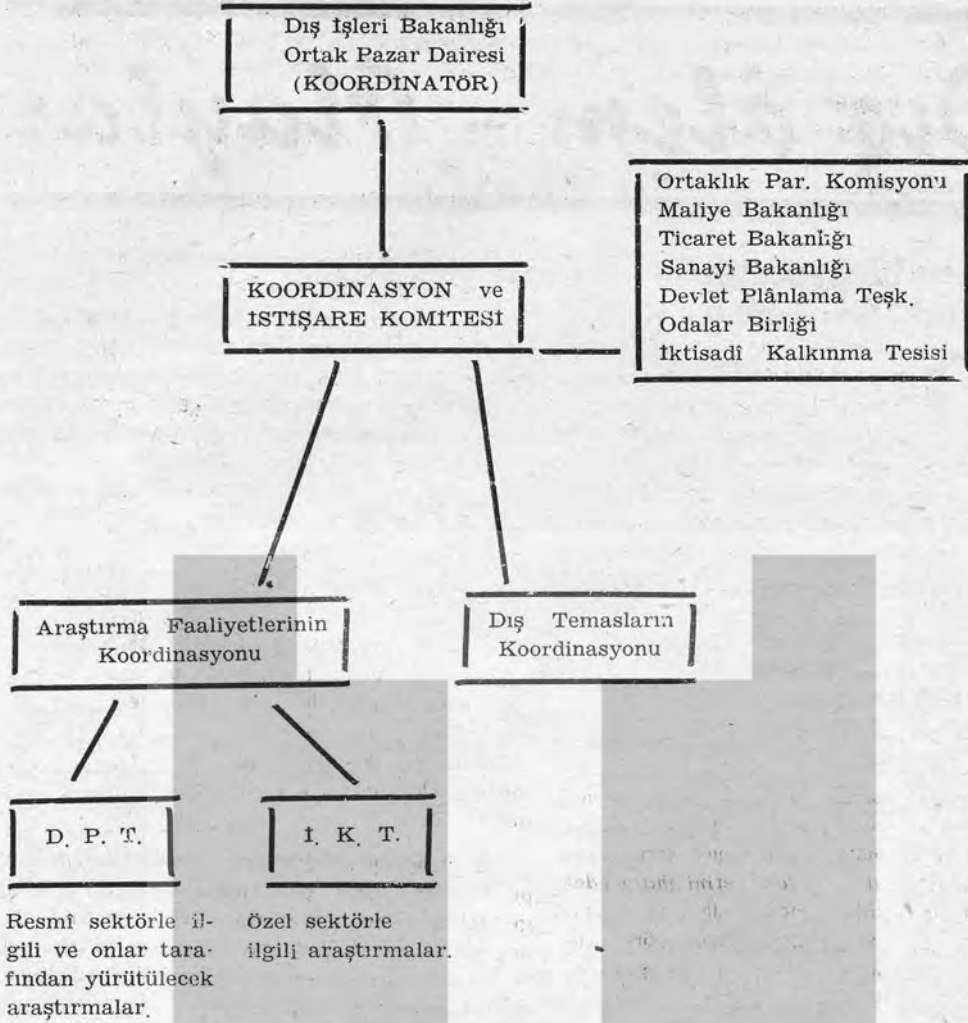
Dış İşleri Bakanlığı
Ortak Pazar Dairesi
(KOORDİNATÖR)

Ortaklık Par. Komisyonu
Maliye Bakanlığı
Ticaret Bakanlığı
Sanayi Bakanlığı
Devlet Plânlama Teşk.
Odalar Birliği
İktisadî Kalkınma Tesisi

KOORDİNASYON ve
İSTİŞARE KOMİTESİ

Araştırma Faaliyetlerinin
Koordinasyonu

Dış Temasların
Koordinasyonu

D. P. T.

İ. K. T.

Resmî sektörle ilgili ve onlar tarafından yürütülecek araştırmalar.

Özel sektörle ilgili araştırmalar.